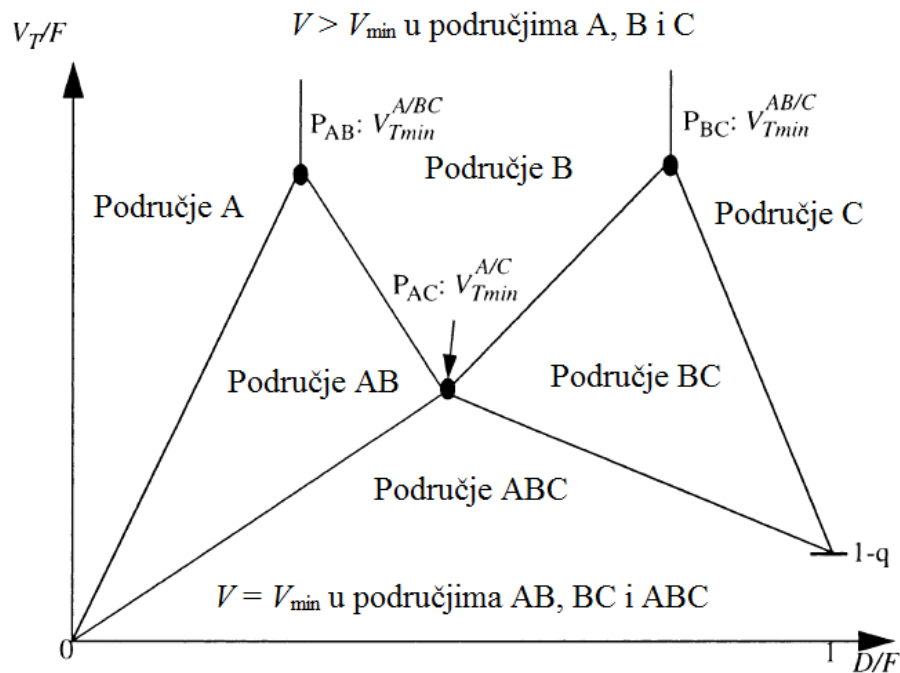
$V_T/F$

$V > V_{\min}$ u područjima A, B i C

$P_{AB}$: $V_{Tmin}^{A/BC}$

$P_{BC}$: $V_{Tmin}^{AB/C}$

Područje A

Područje B

Područje C

$P_{AC}$: $V_{Tmin}^{A/C}$

Područje AB

Područje BC

Područje ABC

1-q

$V = V_{\min}$ u područjima AB, BC i ABC

0

1

$D/F$